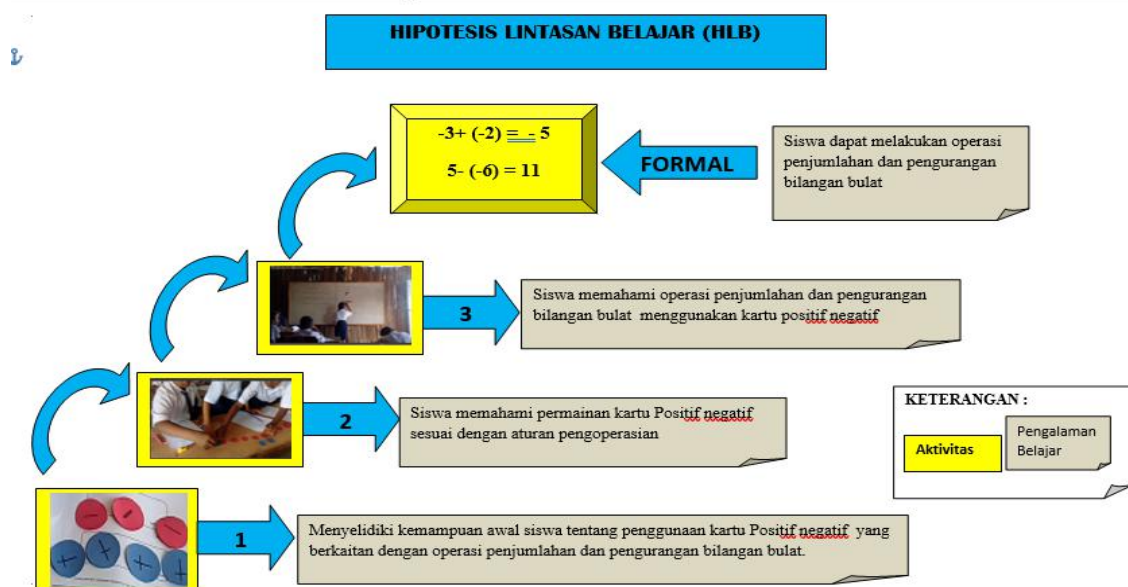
HIPOTESIS LINTASAN BELAJAR (HLB)

-3+ (-2) = - 5

5- (-6) = 11

FORMAL

Siswa dapat melakukan operasi penjumlahan dan pengurangan bilangan bulat

3

Siswa memahami operasi penjumlahan dan pengurangan bilangan bulat menggunakan kartu positif negatif

2

Siswa memahami permainan kartu Positif negatif sesuai dengan aturan pengoperasian

KETERANGAN :

Aktivitas

Pengalaman Belajar

1

Menyelidiki kemampuan awal siswa tentang penggunaan kartu Positif negatif yang berkaitan dengan operasi penjumlahan dan pengurangan bilangan bulat.